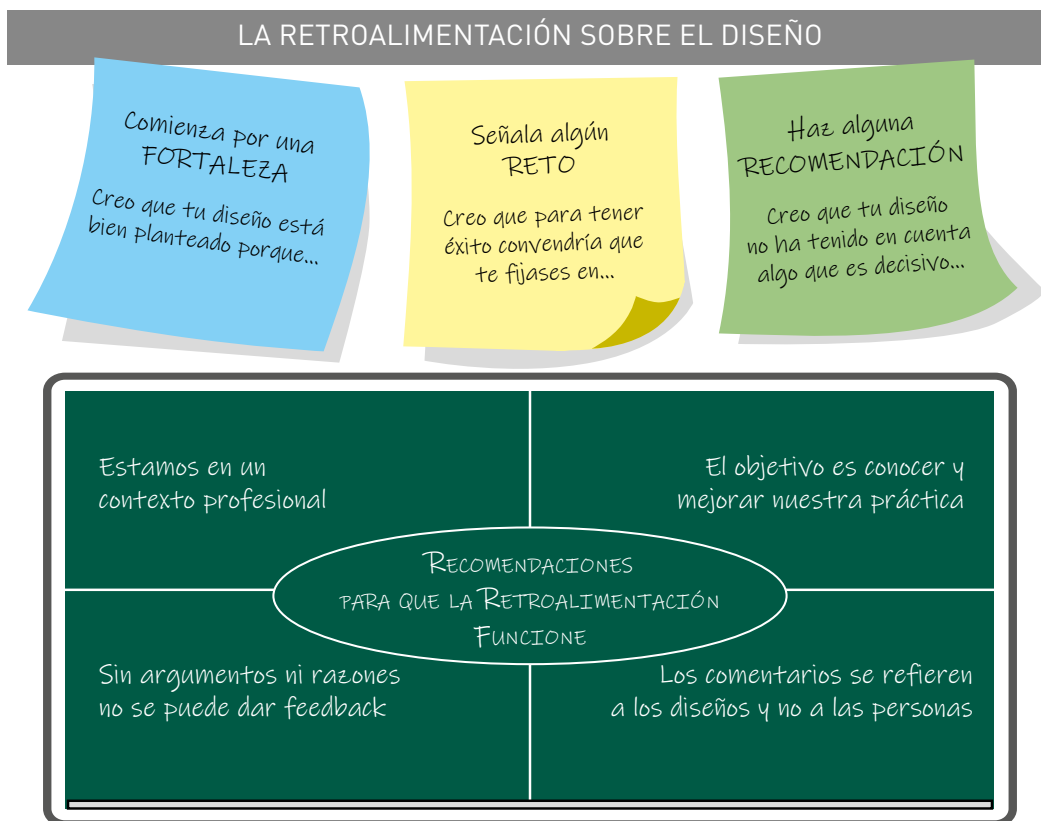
LA RETROALIMENTACIÓN SOBRE EL DISEÑO

Comienza por una FORTALEZA

Creo que tu diseño está bien planteado porque...

Señala algún RETO

Creo que para tener éxito convendría que te fijases en...

Haz alguna RECOMENDACIÓN

Creo que tu diseño no ha tenido en cuenta algo que es decisivo...

Estamos en un contexto profesional

El objetivo es conocer y mejorar nuestra práctica

Recomendaciones para que la Retroalimentación Funcione

Sin argumentos ni razones no se puede dar feedback

Los comentarios se refieren a los diseños y no a las personas